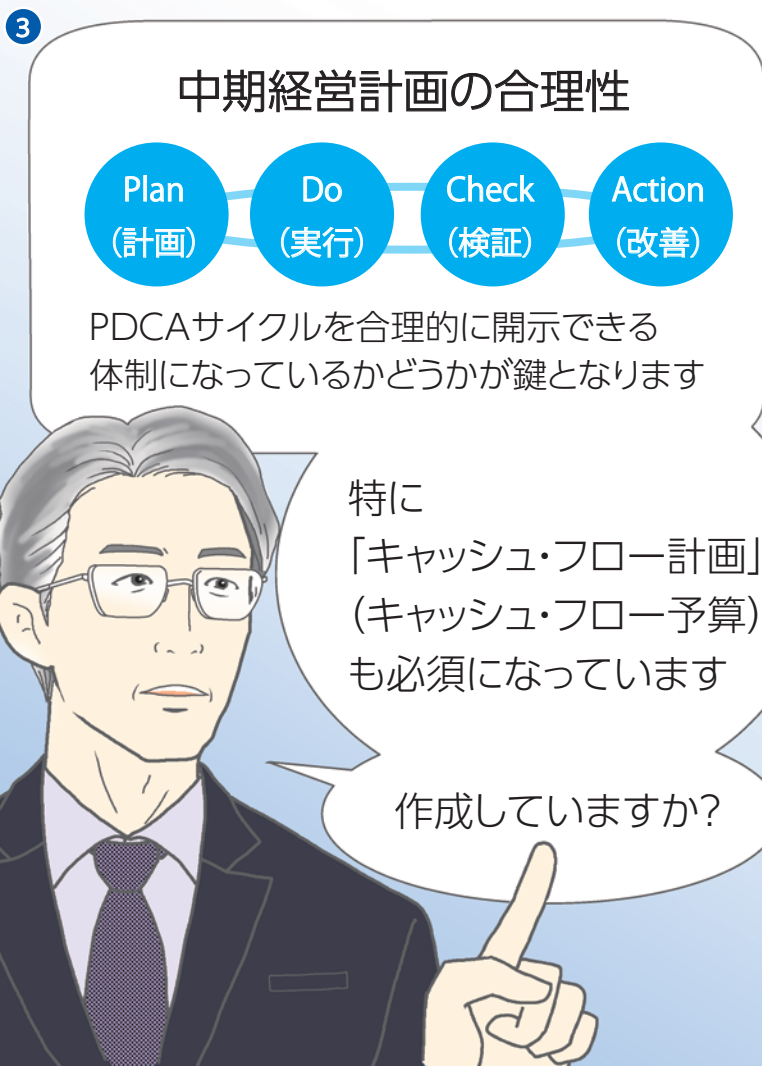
3

中期経営計画の合理性

Plan
(計画)

Do
(実行)

Check
(検証)

Action
(改善)

PDCAサイクルを合理的に開示できる体制になっているかどうかが鍵となります

特に
「キャッシュ・フロー計画」
(キャッシュ・フロー予算)
も必須になっています

作成していますか?